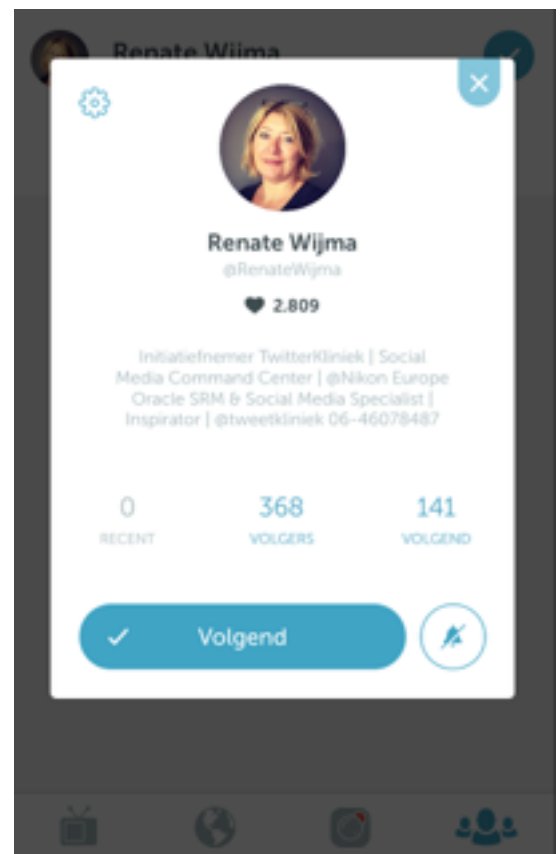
Renate Wijma

Renate Wijma
@RenateWijma
2.809

Initiatiefnemer TwitterKliniek | Social Media Command Center | @Nikon Europe Oracle SRM & Social Media Specialist | Inspirator | @tweetkliniek 06-46078487

0
RECENT

368
VOLGERS

141
VOLGEND

Volgend